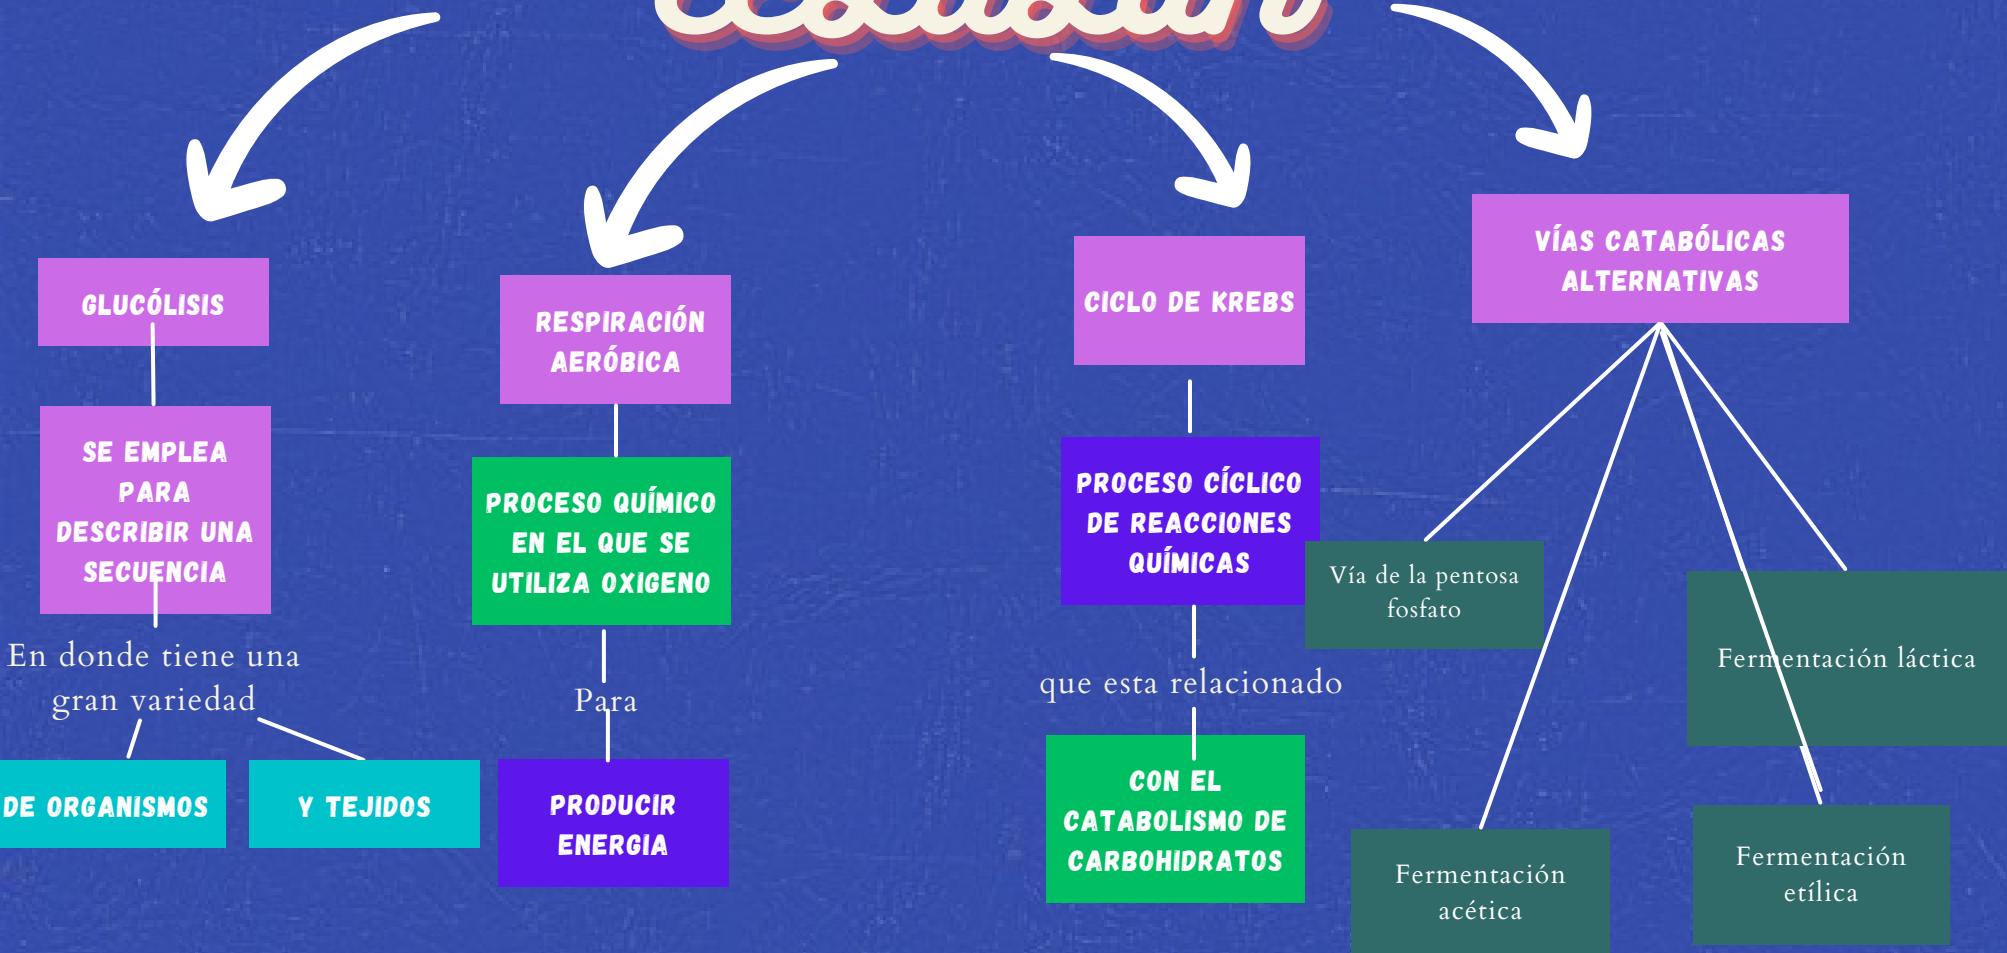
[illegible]

GLUCÓLISIS

SE EMPLEA PARA DESCRIBIR UNA SECUENCIA

En donde tiene una gran variedad

DE ORGANISMOS

Y TEJIDOS

RESPIRACIÓN AERÓBICA

PROCESO QUÍMICO EN EL QUE SE UTILIZA OXIGENO

Para

PRODUCIR ENERGIA

CICLO DE KREBS

PROCESO CÍCLICO DE REACCIONES QUÍMICAS

que esta relacionado

CON EL CATABOLISMO DE CARBOHIDRATOS

VÍAS CATABÓLICAS ALTERNATIVAS

Vía de la pentosa fosfato

Fermentación láctica

Fermentación acética

Fermentación etílica